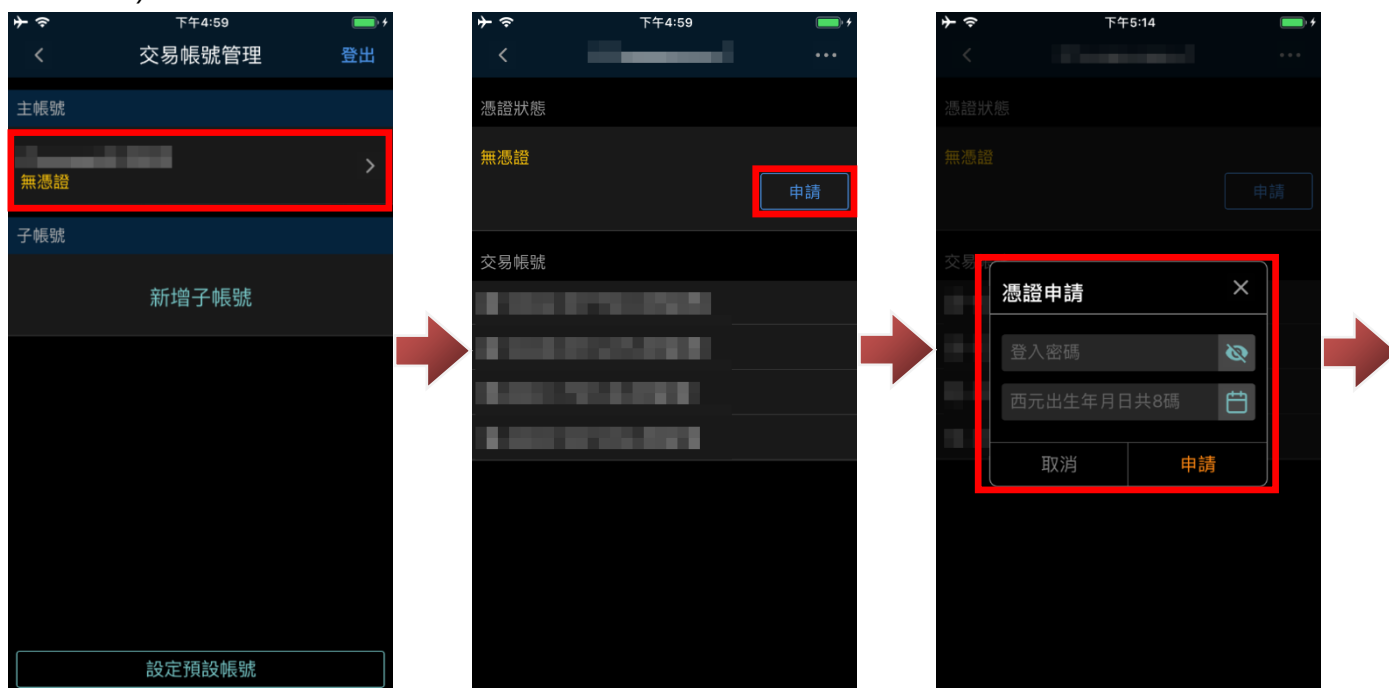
下午4:59

交易帳號管理

登出

主帳號

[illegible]

無憑證

子帳號

新增子帳號

設定預設帳號

下午4:59

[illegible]

憑證狀態

無憑證

申請

交易帳號

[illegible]

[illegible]

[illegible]

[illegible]

下午5:14

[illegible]

憑證狀態

無憑證

申請

交易帳號

憑證申請

×

登入密碼

西元出生年月日共8碼

取消

申請